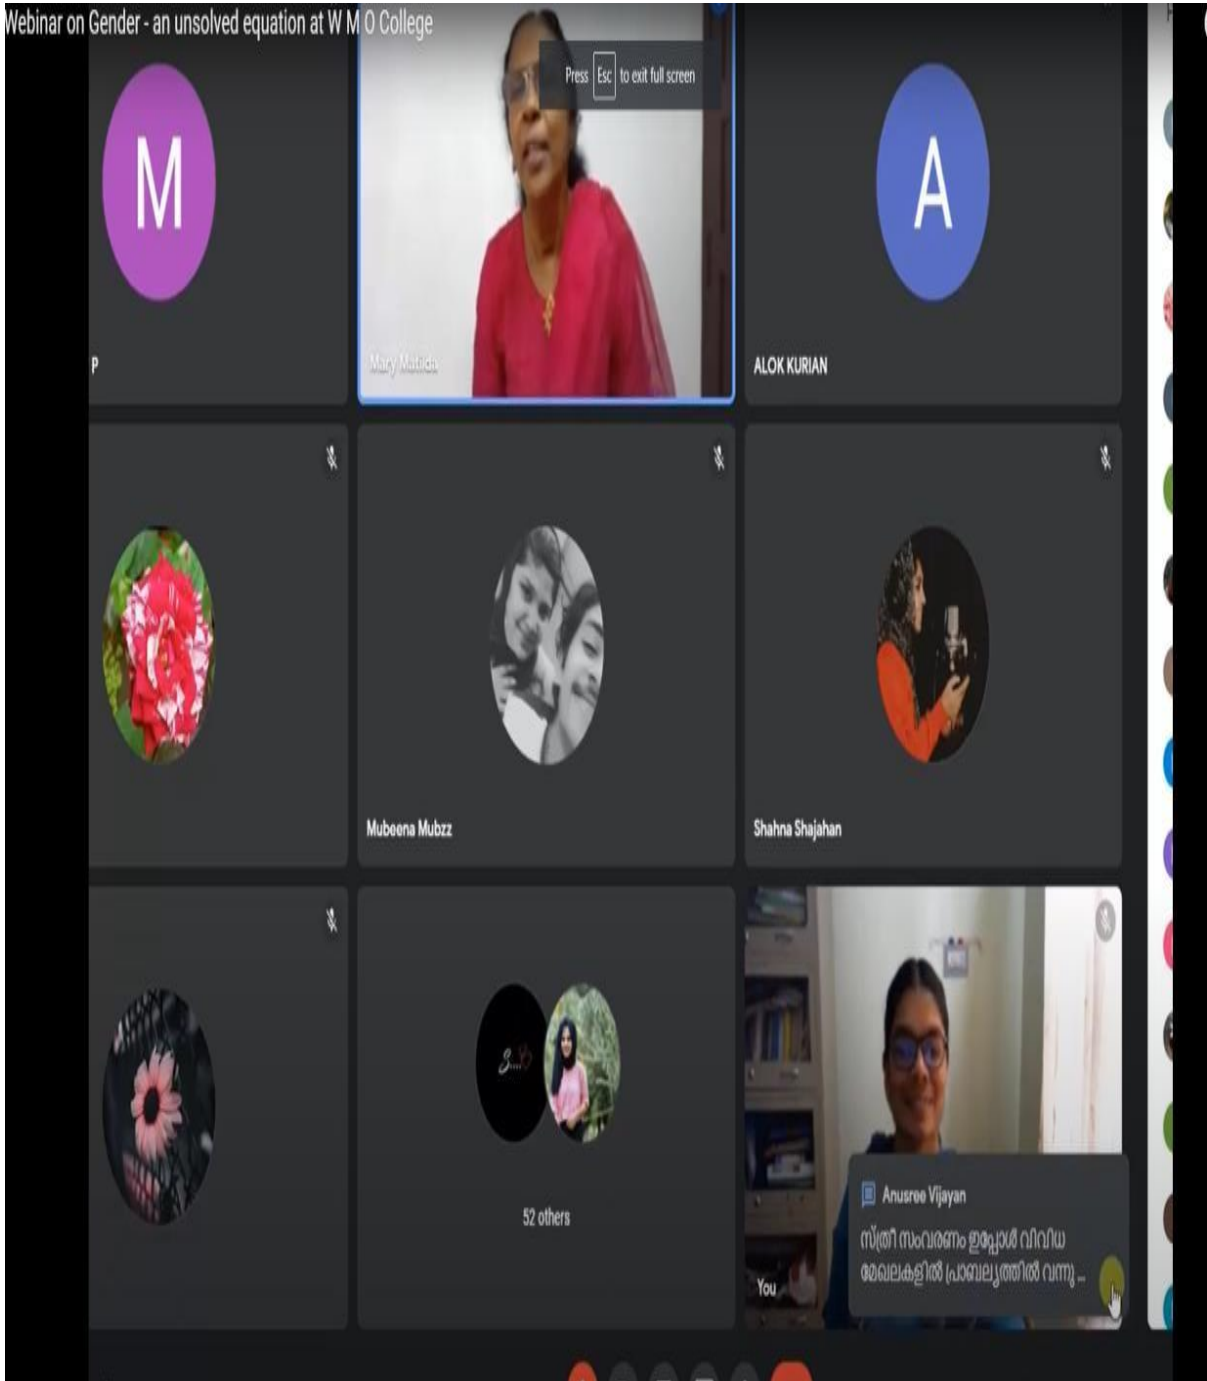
Webinar on Gender - an unsolved equation at W M O College

Press Esc to exit full screen

M

A

P

Mary Matilda

ALOK KURIAN

Mubeena Mubzz

Shahna Shajahan

52 others

You

Anusree Vijayan

സ്ത്രീ സംവരണം ഇപ്പോൾ വിവിധ മേഖലകളിൽ പ്രാബല്യത്തിൽ വന്നു ...